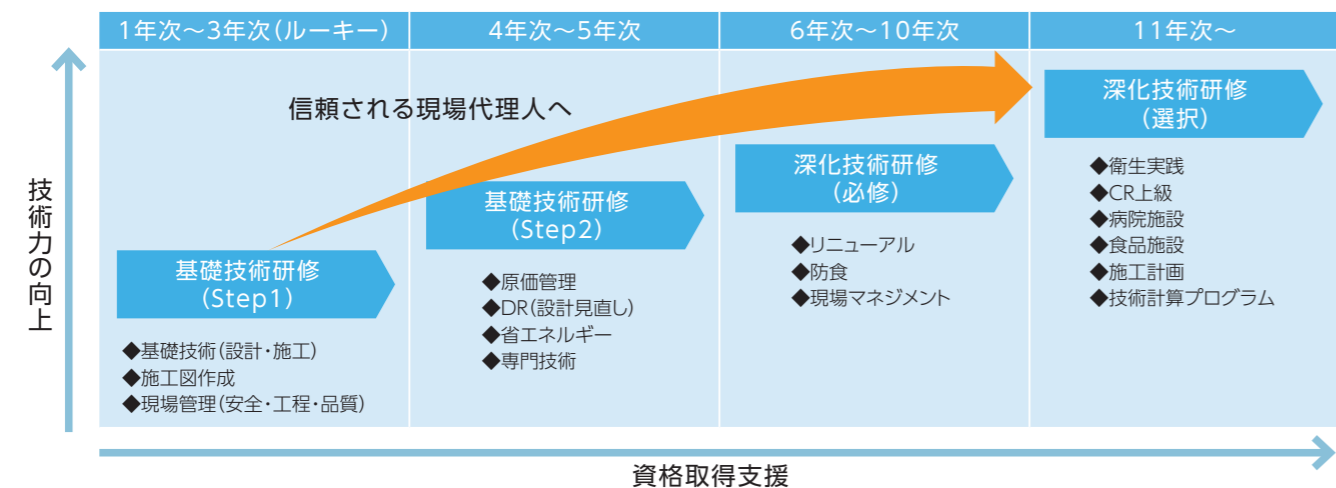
1年次～3年次(ルーキー)

4年次～5年次

6年次～10年次

11年次～

技術力の向上

信頼される現場代理人へ

基礎技術研修
(Step1)

◆基礎技術(設計・施工)
◆施工図作成
◆現場管理(安全・工程・品質)

基礎技術研修
(Step2)

◆原価管理
◆DR(設計見直し)
◆省エネルギー
◆専門技術

深化技術研修
(必修)

◆リニューアル
◆防食
◆現場マネジメント

深化技術研修
(選択)

◆衛生実践
◆CR上級
◆病院施設
◆食品施設
◆施工計画
◆技術計算プログラム

資格取得支援